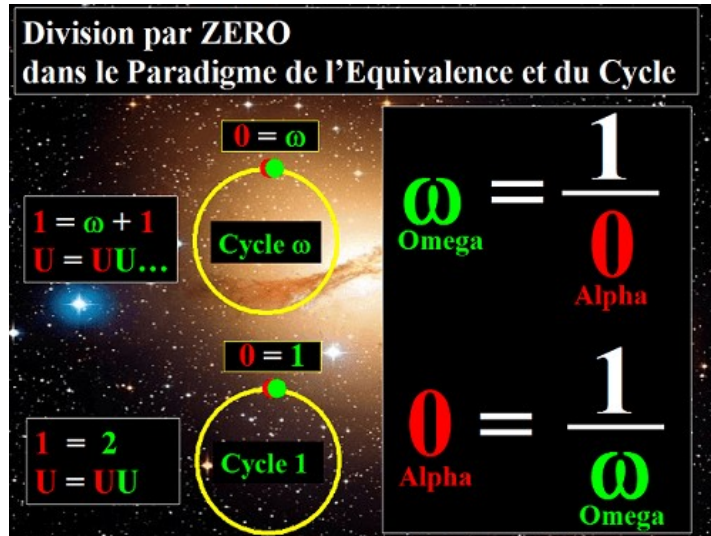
Division par ZERO
dans le Paradigme de l'Equivalence et du Cycle

$0 = \omega$

$1 = \omega + 1$
U = UU…

Cycle ω

$0 = 1$

$1 = 2$
U = UU

Cycle 1

$\omega = \frac{1}{0}$
Omega
Alpha

$0 = \frac{1}{\omega}$
Alpha
Omega